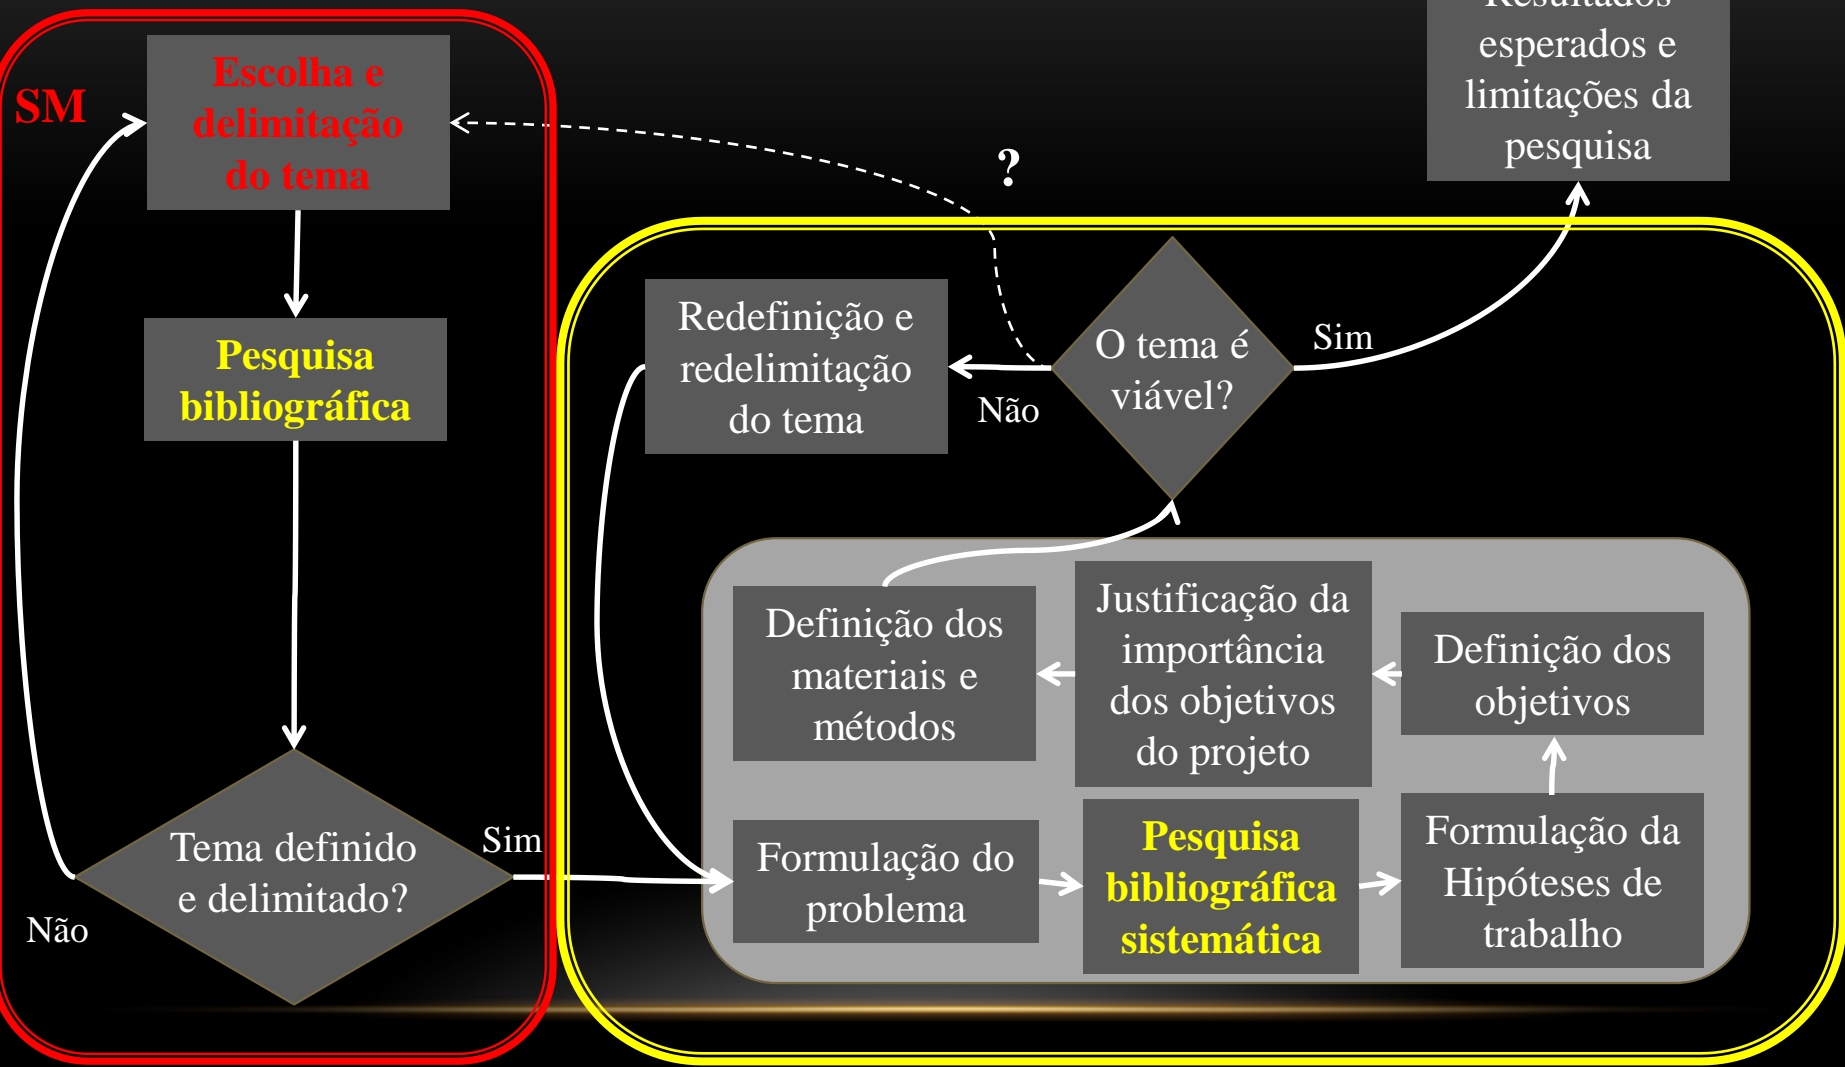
SM

Escolha e delimitação do tema

Pesquisa bibliográfica

Tema definido e delimitado?

Não

Sim

?

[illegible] esperados e limitações da pesquisa

Redefinição e redelimitação do tema

Não

O tema é viável?

Sim

Definição dos materiais e métodos

Justificação da importância dos objetivos do projeto

Definição dos objetivos

Formulação do problema

Pesquisa bibliográfica sistemática

Formulação da Hipóteses de trabalho